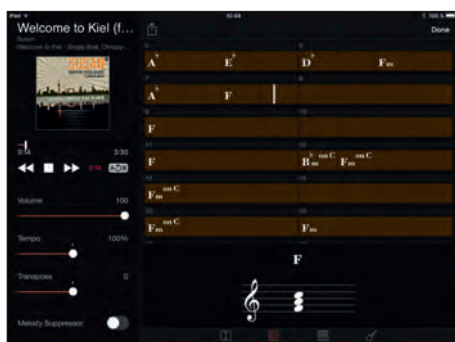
iPad

10:45

Welcome to Kiel (f...

Susan

Welcome to Kiel - Single Blue, Chrissy...

Done

SUSAN

0:14

3:30

A-B

Volume

100

Tempo

100%

Transpose

0

Melody Suppressor

$A^b$ $E^b$ $D^b$ Fm

$A^b$ F

F

F $B_m^{\flat\ on\ C}$ $Fm^{on\ C}$

$Fm^{on\ C}$

$Fm^{on\ C}$ Fm

F